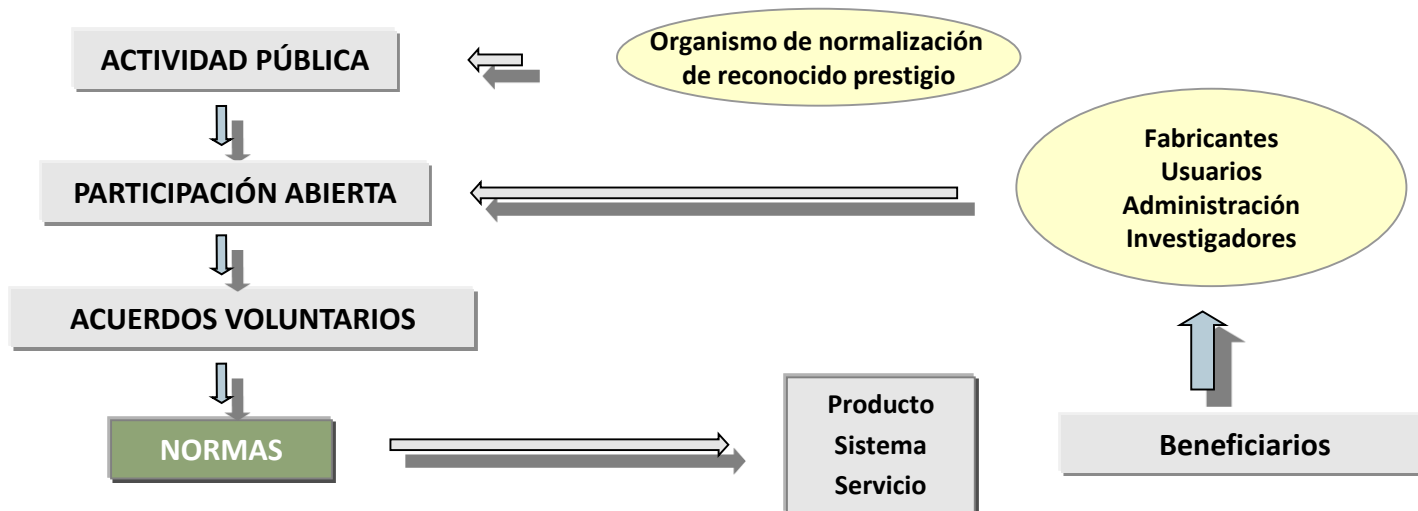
ACTIVIDAD PÚBLICA

Organismo de normalización de reconocido prestigio

PARTICIPACIÓN ABIERTA

Fabricantes
Usuarios
Administración
Investigadores

ACUERDOS VOLUNTARIOS

NORMAS

Producto
Sistema
Servicio

Beneficiarios